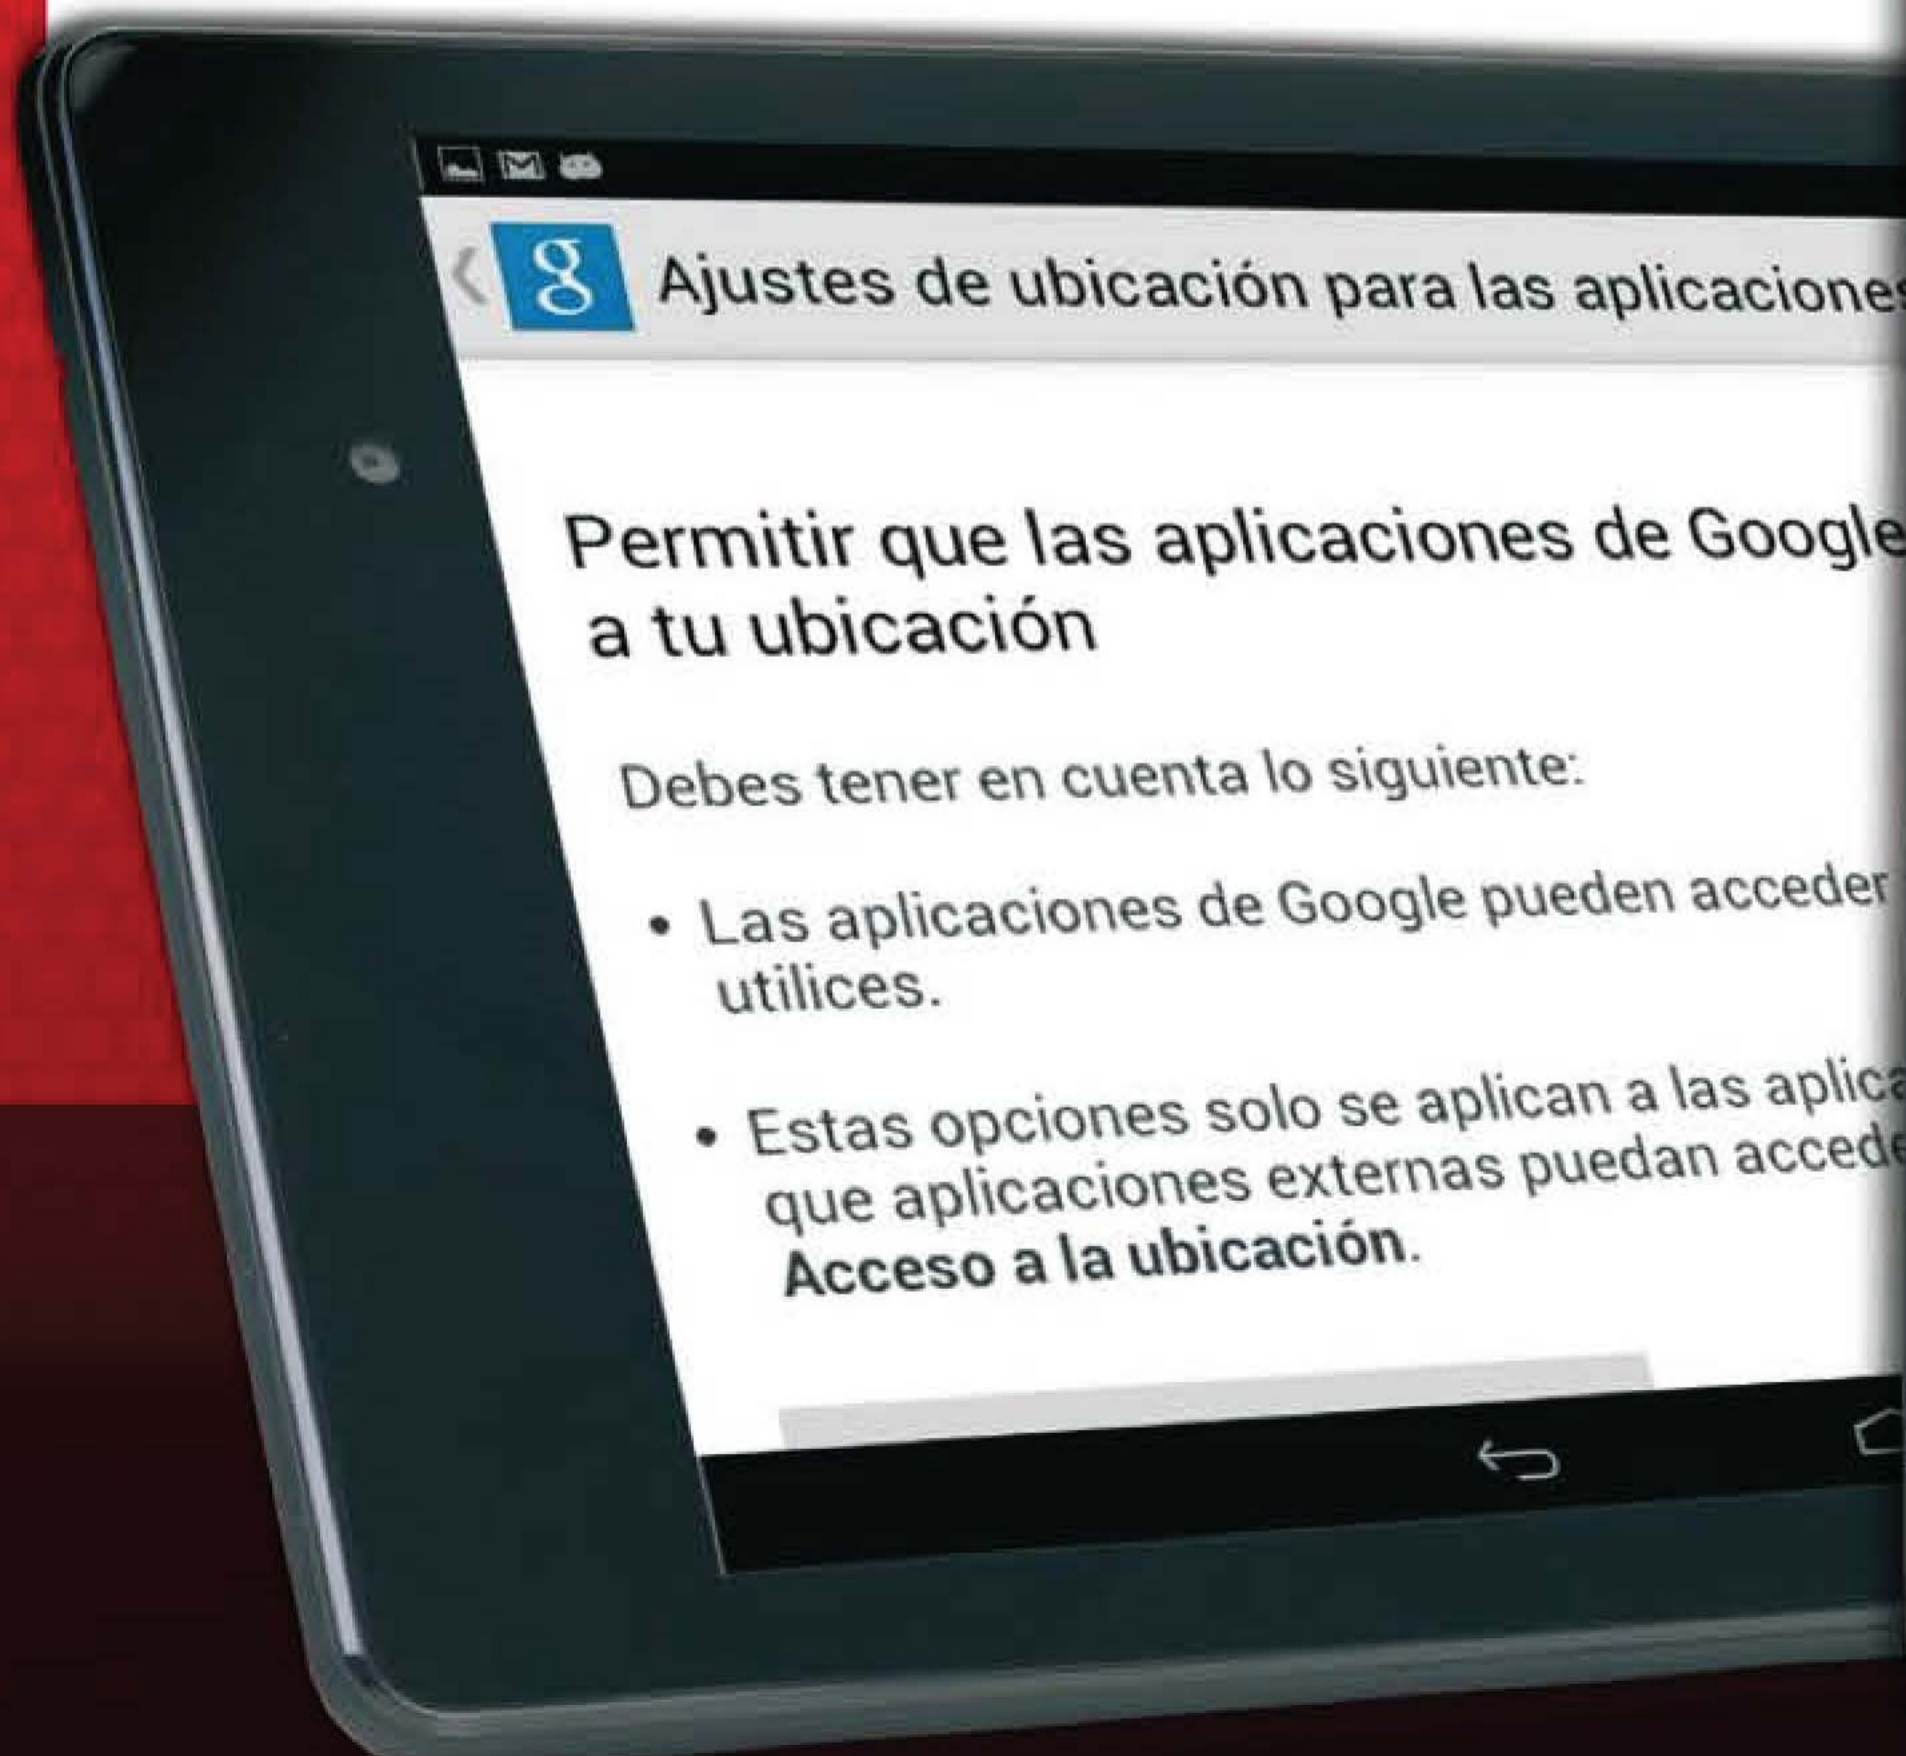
g Ajustes de ubicación para las aplicacione

Permitir que las aplicaciones de Google a tu ubicación

Debes tener en cuenta lo siguiente:

• Las aplicaciones de Google pueden acceder utilices.

• Estas opciones solo se aplican a las aplica que aplicaciones externas puedan accede **Acceso a la ubicación**.